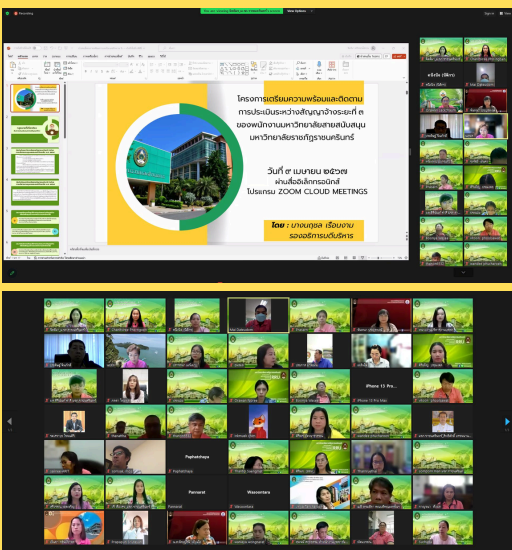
โครงการเตรียมความพร้อมและติดตามการประเมินระหว่างสัญญาจ้างระยะที่ ๓ ของพนักงานมหาวิทยาลัยสายสนับสนุน มหาวิทยาลัยราชภัฏราชนครินทร์

วันที่ ๙ เมษายน ๒๕๖๗
ผ่านสื่ออิเล็กทรอนิกส์
โปรแกรม ZOOM CLOUD MEETINGS

โดย : นางนฤชล เรือนงาม
รองอธิการบดีบริหาร

View Options

Recording

Paphatchaya

Pannarat

Wassontara

iPhone 13 Pro